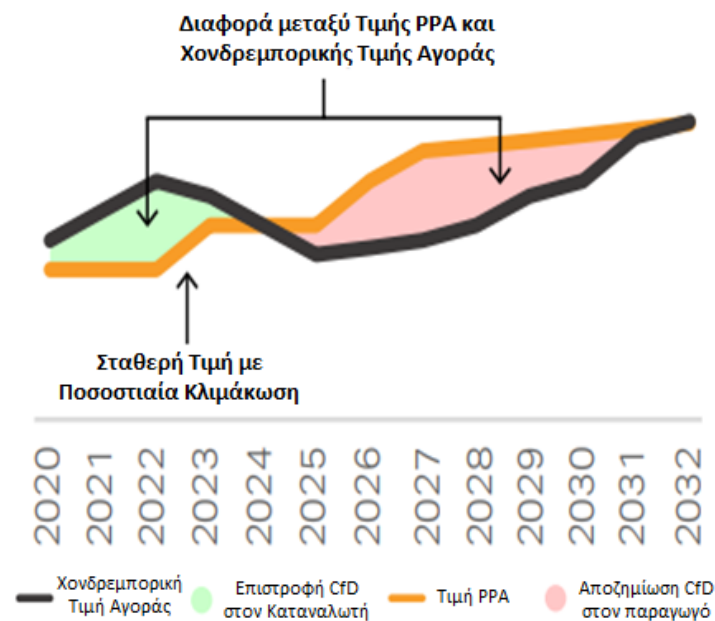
Διαφορά μεταξύ Τιμής PPA και Χονδρεμπορικής Τιμής Αγοράς

Σταθερή Τιμή με Ποσοστιαία Κλιμάκωση

2020
2021
2022
2023
2024
2025
2026
2027
2028
2029
2030
2031
2032

Χονδρεμπορική Τιμή Αγοράς
Επιστροφή CfD στον Καταναλωτή
Τιμή PPA
Αποζημίωση CfD στον παραγωγό